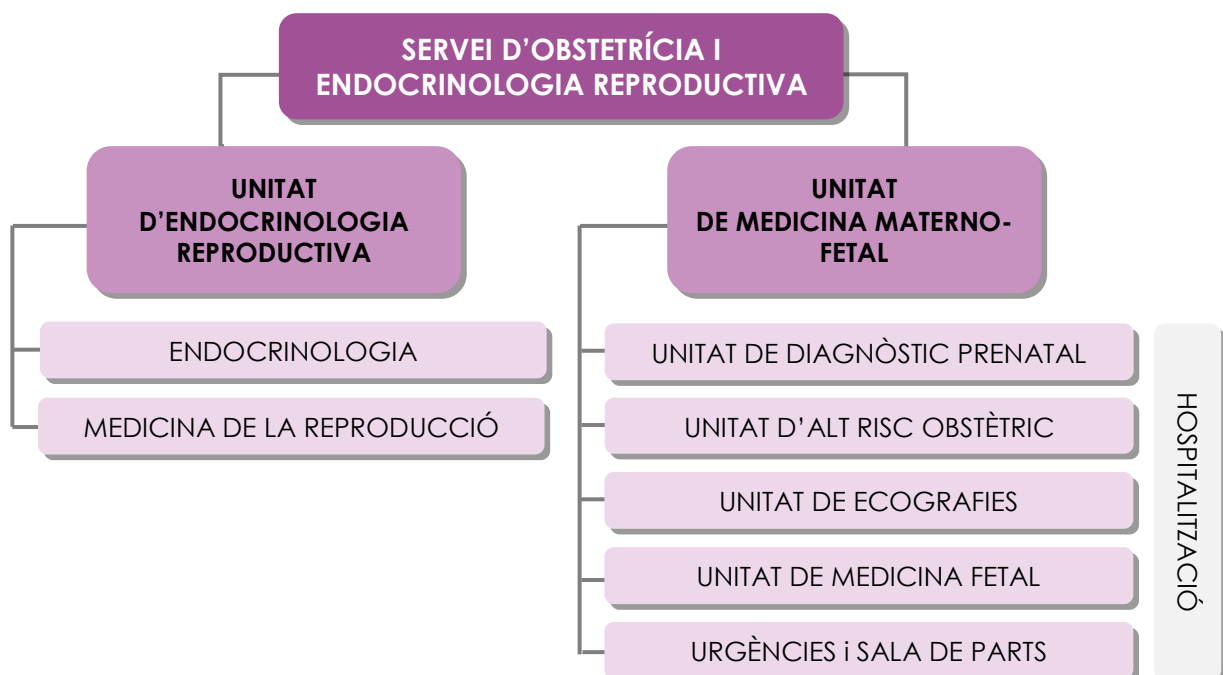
SERVEI D'OBSTETRÍCIA I ENDOCRINOLOGIA REPRODUCTIVA

UNITAT D'ENDOCRINOLOGIA REPRODUCTIVA

ENDOCRINOLOGIA

MEDICINA DE LA REPRODUCCIÓ

UNITAT DE MEDICINA MATERNO-FETAL

UNITAT DE DIAGNÒSTIC PRENATAL

UNITAT D'ALT RISC OBSTÈTRIC

UNITAT DE ECOGRAFIES

UNITAT DE MEDICINA FETAL

URGÈNCIES i SALA DE PARTS

HOSPITALITZACIÓ